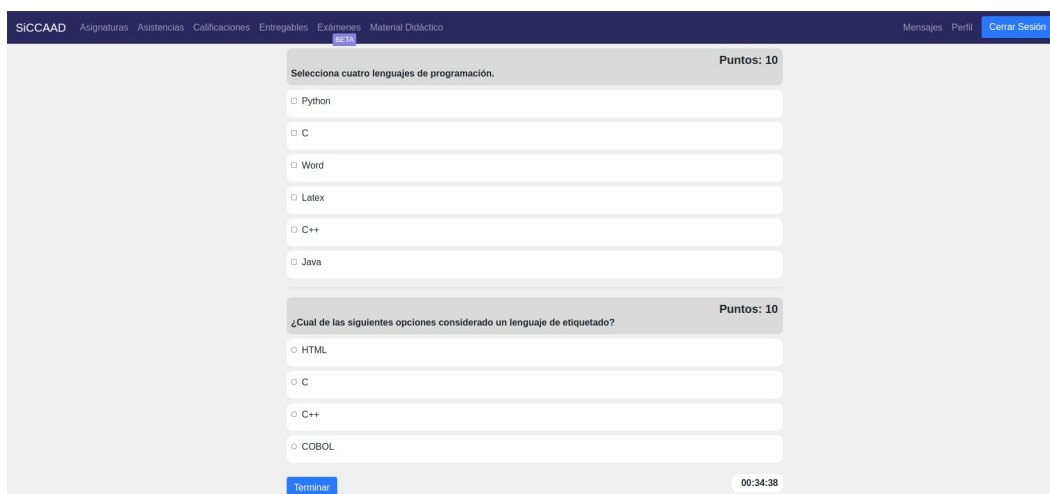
SiCCAAD Asignaturas Asistencias Calificaciones Entregables Exámenes BETA Material Didáctico Mensajes Perfil Cerrar Sesión

Puntos: 10
Selecciona cuatro lenguajes de programación.

Python

C

Word

Latex

C++

Java

Puntos: 10
¿Cual de las siguientes opciones considerado un lenguaje de etiquetado?

HTML

C

C++

COBOL

Terminar

00:34:38